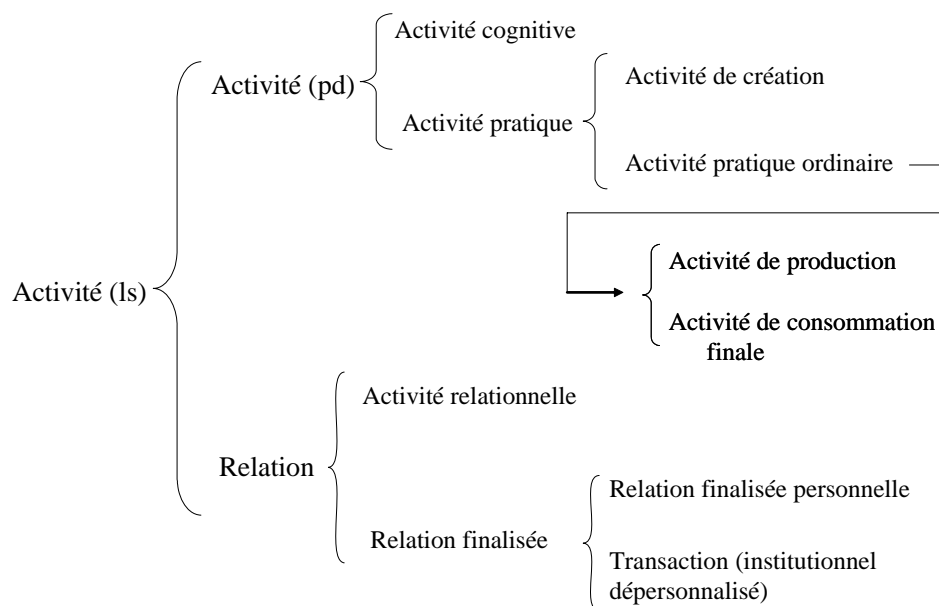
Activité (ls)

Activité (pd)

Activité cognitive

Activité pratique

Activité de création

Activité pratique ordinaire

Activité de production

Activité de consommation finale

Relation

Activité relationnelle

Relation finalisée

Relation finalisée personnelle

Transaction (institutionnel dépersonnalisé)